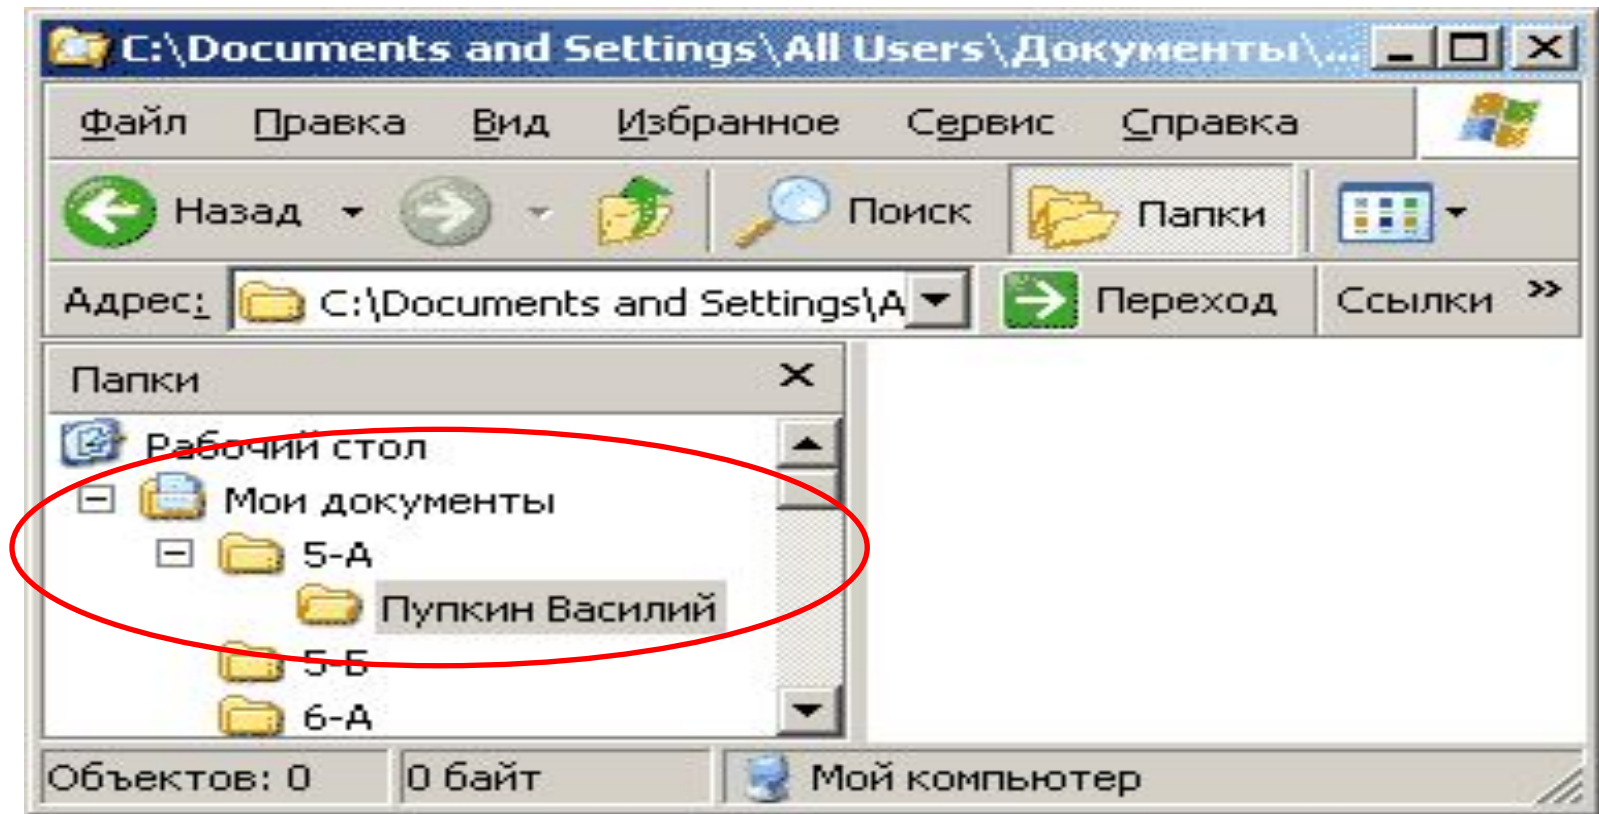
C:\Documents and Settings\All Users\Документы\...

Файл Правка Вид Избранное Сервис Справка

Назад Поиск Папки

Адрес: C:\Documents and Settings\A Переход Ссылки »

Папки ×

Рабочий стол
Мои документы
5-А
Пупкин Василий
5-Б
6-А

Объектов: 0 | 0 байт | Мой компьютер